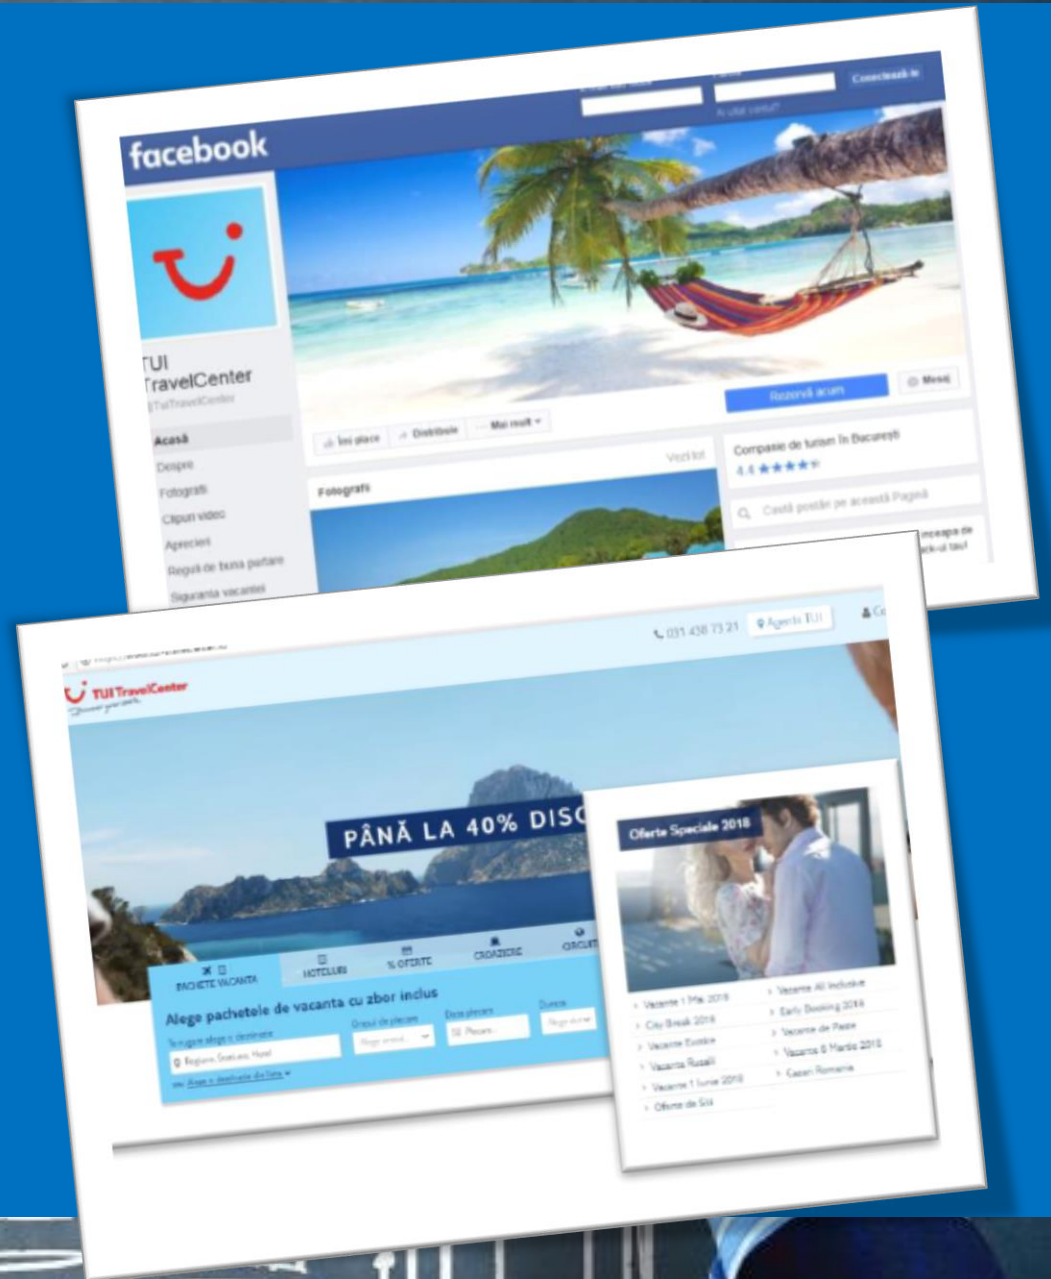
facebook

Conectează-te

Ai uitat contul?

TUI TravelCenter
@TuiTravelCenter

Acasă
Despre
Fotografii
Clipuri video
Aprecieri
Reguli de bună purtare
Siguranța vacanței

Îmi place
Distribuie
Mai mult

Rezervă acum
Mesaj

Vezi tot

Fotografii

Companie de turism în București
4.6 ★★★★★

Caută postări pe această Pagină

031 438 73 21
Agenții TUI

TUI TravelCenter

PÂNĂ LA 40% DISC

PACHETE VACANTA
HOTELURI
% OFERTE
CROAZIERE
CIRCUITE

Alege pachetele de vacanta cu zbor inclus

Regiune, Stațiune, Hotel
Orașul de plecare
Data plecare
Durata

Oferte Speciale 2018

Vacante 1 Mai 2018
City Break 2018
Vacante Exotice
Vacanta Rusalii
Vacante 1 Iunie 2018
Oferte de Sila
Vacante All Inclusive
Early Booking 2018
Vacante de Paste
Vacante 8 Martie 2018
Cazari Romania